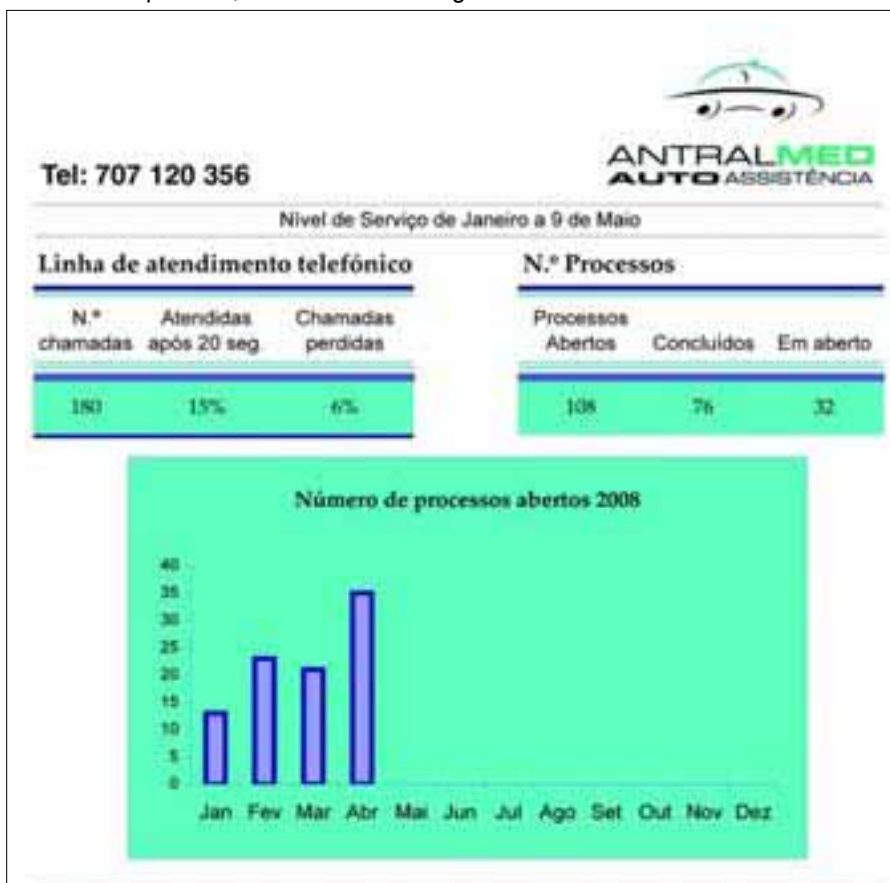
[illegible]

ANTRALMED
AUTO ASSISTÊNCIA

Tel: 707 120 356

Nível de Serviço de Janeiro a 9 de Maio

Linha de atendimento telefónico

| N.º chamadas | Atendidas após 20 seg. | Chamadas perdidas |
|---|---|---|
| 180 | 15% | 6% |

N.º Processos

| Processos Abertos | Concluídos | Em aberto |
|---|---|---|
| 108 | 76 | 32 |

Número de processos abertos 2008

40
35
30
25
20
15
10
5
0

Jan Fev Mar Abr Mai Jun Jul Ago Set Out Nov Dez